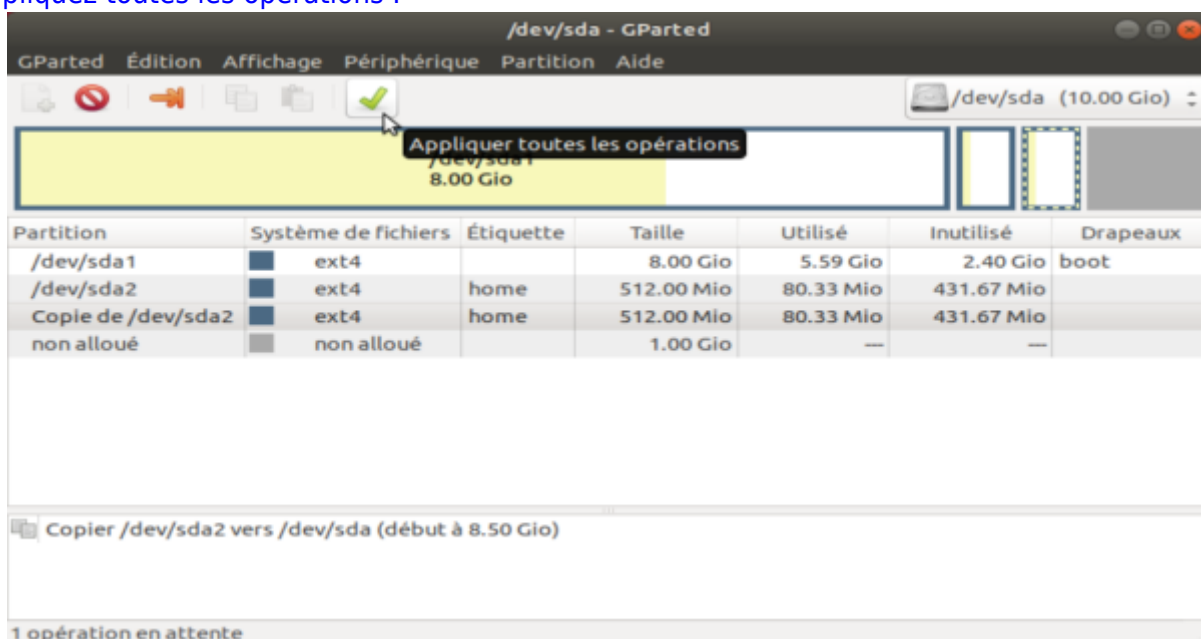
pliquez toutes les opérations :

/dev/sda - GParted

GParted Édition Affichage Périphérique Partition Aide

/dev/sda (10.00 Gio)

Appliquer toutes les opérations

/dev/sda1
8.00 Gio

| Partition | Système de fichiers | Étiquette | Taille | Utilisé | Inutilisé | Drapeaux |
|---|---|---|---|---|---|---|
| /dev/sda1 | ext4 | | 8.00 Gio | 5.59 Gio | 2.40 Gio | boot |
| /dev/sda2 | ext4 | home | 512.00 Mio | 80.33 Mio | 431.67 Mio | |
| Copie de /dev/sda2 | ext4 | home | 512.00 Mio | 80.33 Mio | 431.67 Mio | |
| non alloué | non alloué | | 1.00 Gio | --- | --- | |

Copier /dev/sda2 vers /dev/sda (début à 8.50 Gio)

1 opération en attente